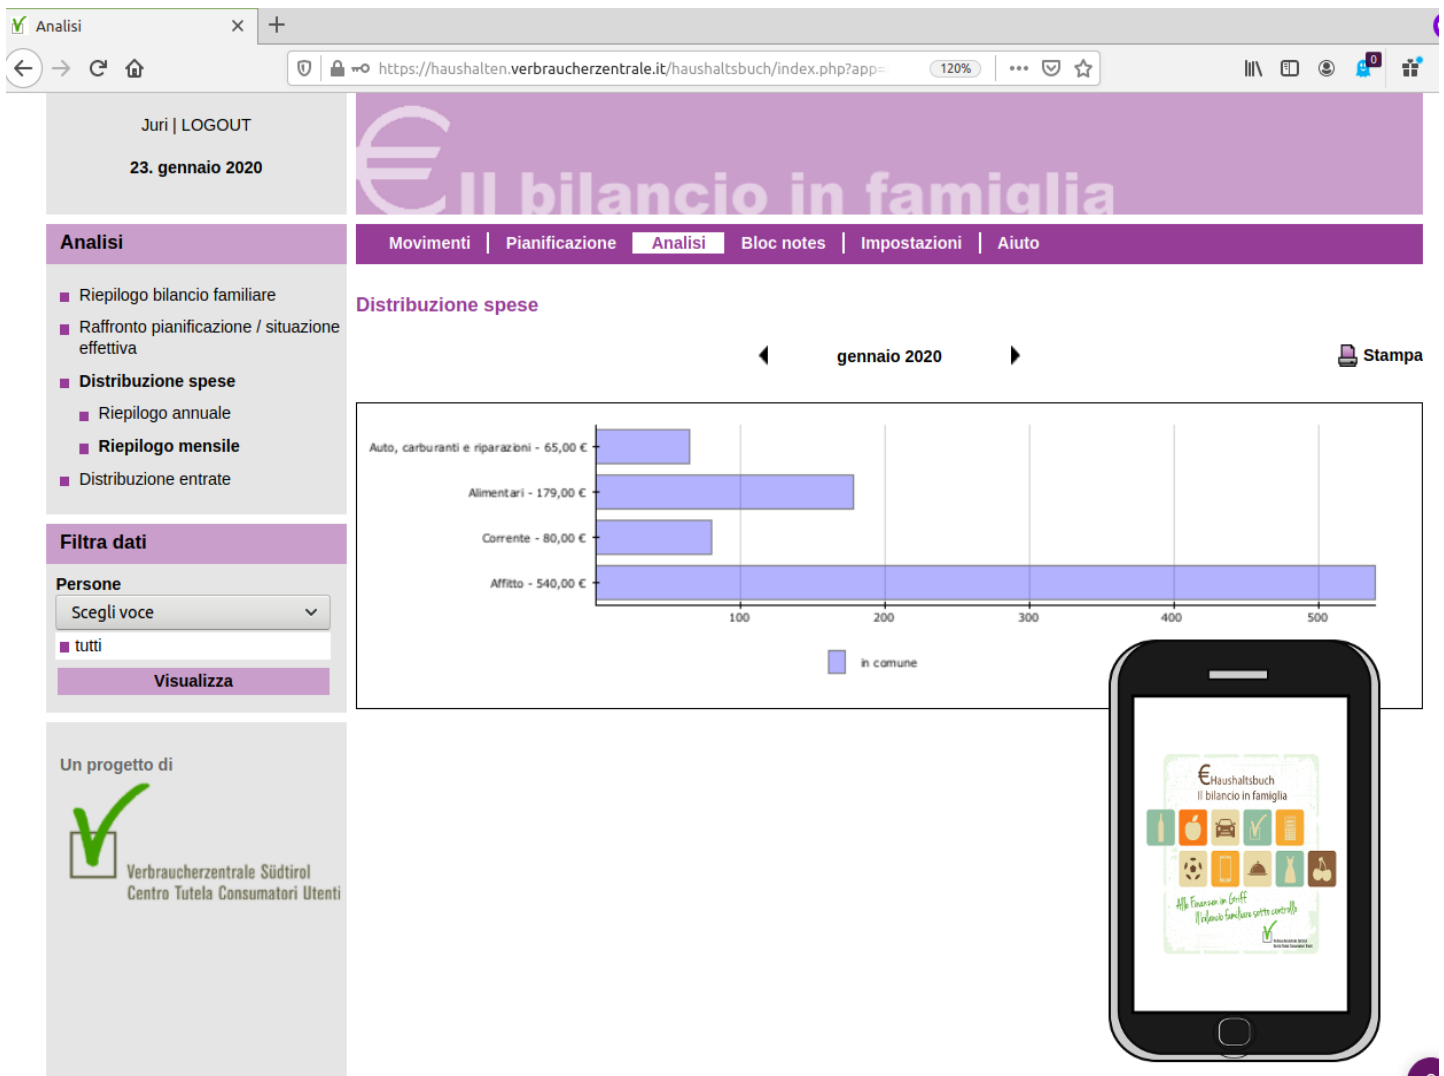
Analisi ×

https://haushalten.verbraucherzentrale.it/haushaltsbuch/index.php?app=

120%

Juri | LOGOUT

23. gennaio 2020

€ Il bilancio in famiglia

Analisi

Movimenti | Pianificazione | Analisi | Bloc notes | Impostazioni | Aiuto

Riepilogo bilancio familiare

Raffronto pianificazione / situazione effettiva

Distribuzione spese

Riepilogo annuale

Riepilogo mensile

Distribuzione entrate

Distribuzione spese

gennaio 2020

Stampa

Auto, carburanti e riparazioni - 65,00 €

Alimentari - 179,00 €

Corrente - 80,00 €

Affitto - 540,00 €

100 200 300 400 500

in comune

Filtra dati

Persone

Scegli voce

tutti

Visualizza

Un progetto di

Verbraucherzentrale Südtirol
Centro Tutela Consumatori Utenti

€Haushaltsbuch
Il bilancio in famiglia

Alle Finanzen im Griff
Il bilancio familiare sotto controllo